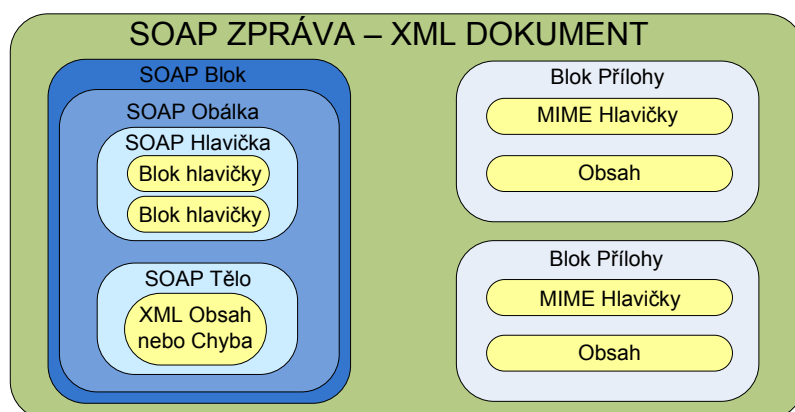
SOAP ZPRÁVA – XML DOKUMENT

SOAP Blok

SOAP Obálka

SOAP Hlavička

Blok hlavičky

Blok hlavičky

SOAP Tělo

XML Obsah nebo Chyba

Blok Přílohy

MIME Hlavičky

Obsah

Blok Přílohy

MIME Hlavičky

Obsah